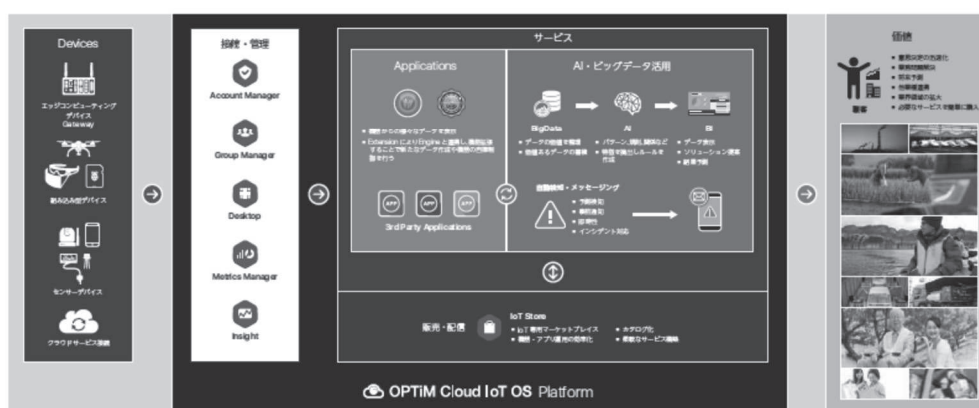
Devices

エッジコンピューティングデバイス Gateway

組み込みデバイス

センサーデバイス

クラウドサービス連携

接続・管理

Account Manager

Group Manager

Desktop

Metrics Manager

Insight

サービス

Applications

• 識別からの様々なデータを蓄積
• Extensionにより Engineと連携し、画面記録することで新たなデータ作成や機器の制御を行う

APP APP APP

3rd Party Applications

AI・ビッグデータ活用

BigData

AI

BI

• データの格納を整備
• 蓄積あるデータの蓄積

• パターン、傾向、類似など
• 傾向を検出しルールを作成

• データ表示
• ソリューション提案
• 結果予測

自動制御・メッセージング

• 予測検知
• 事前通知
• 即時性
• インシデント対応

販売・配信

IoT Store

• IoT 専用マーケットプレイス
• 開発・アプリ運用の効率化

• カタログ化
• 柔軟なサービス連携

OPTiM Cloud IoT OS Platform

価値

顧客

• 業務災害の改善化
• 業務効率解決
• 将来予測
• 合理経営
• 業務価値の拡大
• 必要なサービスを簡単に購入